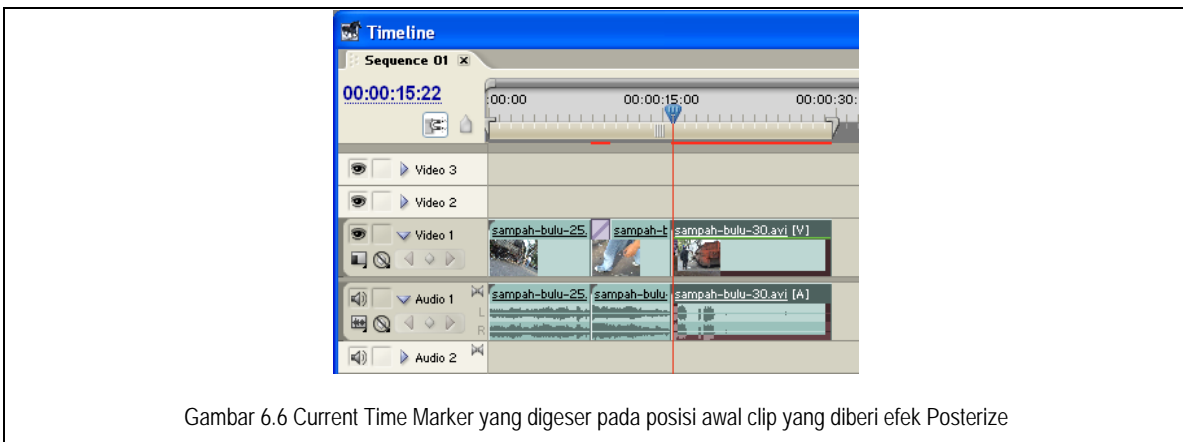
Timeline

Sequence 01

00:00:15:22

:00:00 00:00:15:00 00:00:30:

Video 3

Video 2

Video 1

sampah-bulu-25. sampah-b sampah-bulu-30.avi [V]

Audio 1

sampah-bulu-25. sampah-bulu- sampah-bulu-30.avi [A]

L

R

Audio 2

Gambar 6.6 Current Time Marker yang digeser pada posisi awal clip yang diberi efek Posterize